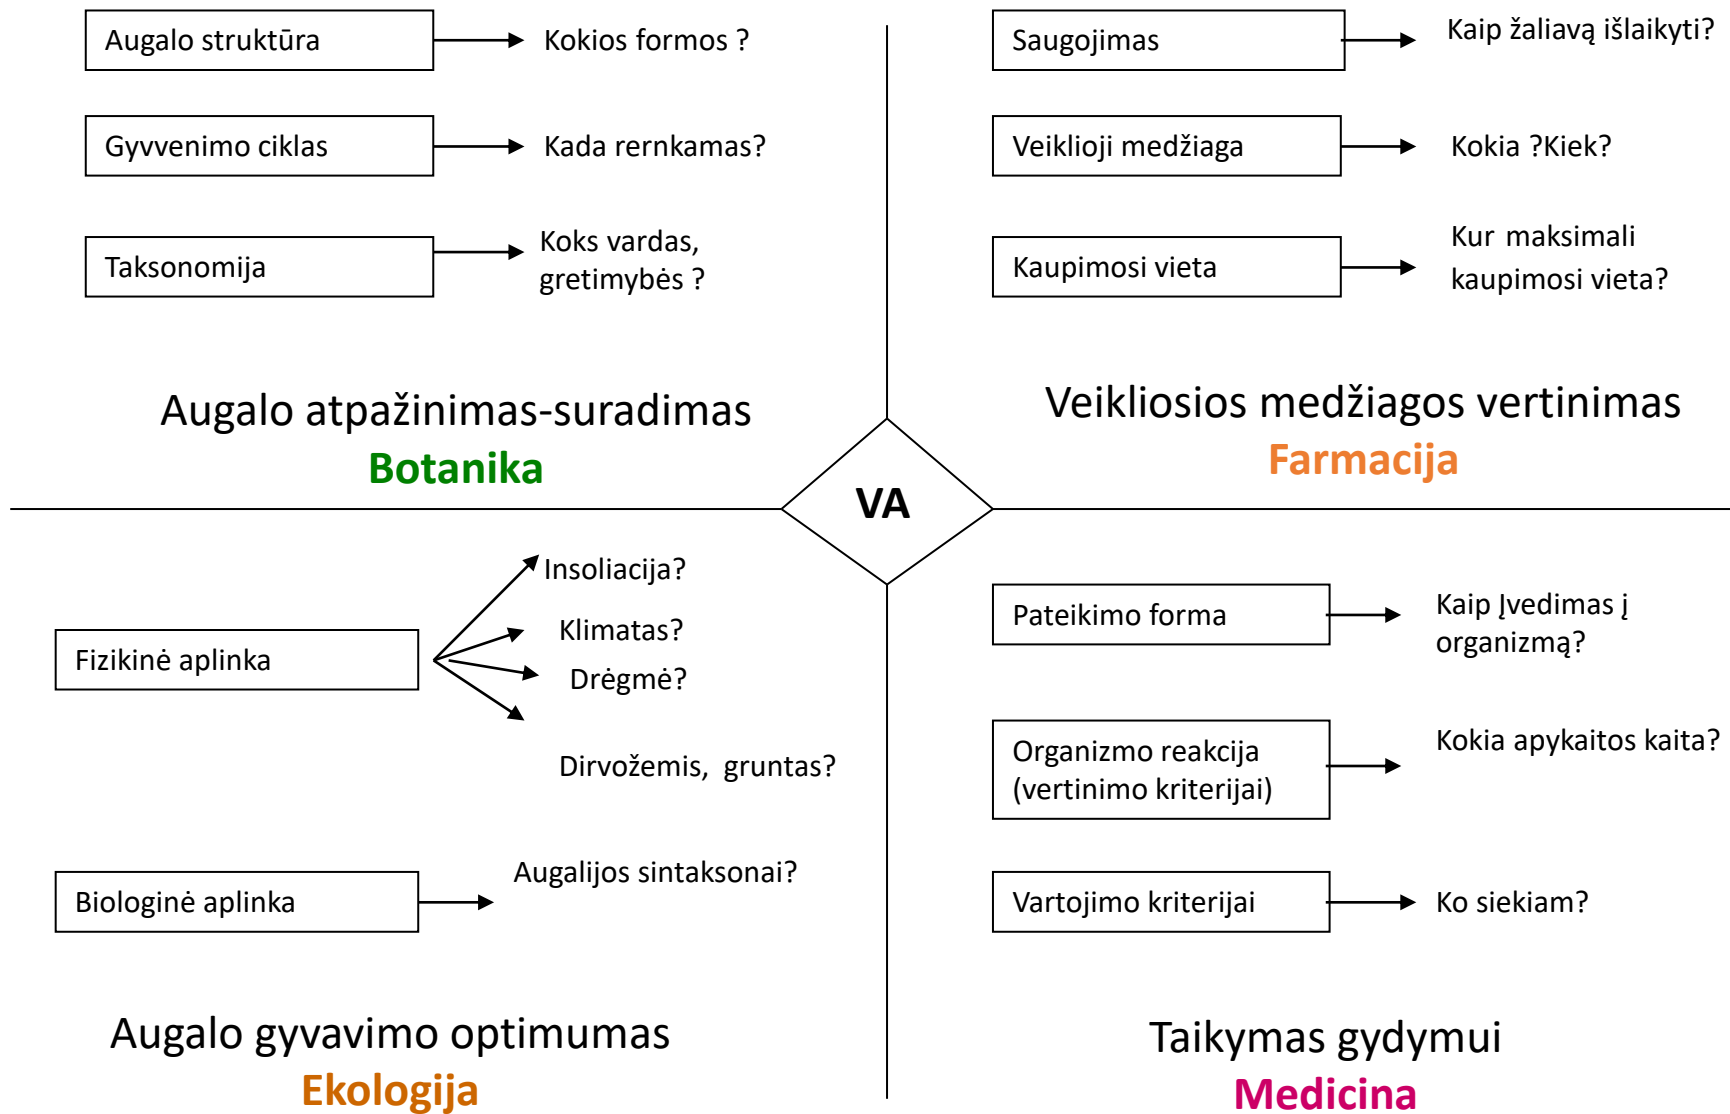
Augalo struktūra
Kokios formos ?
Gyvvenimo ciklas
Kada rernkamas?
Taksonomija
Koks vardas, gretimybės ?

Augalo atpažinimas-suradimas
Botanika

Saugojimas
Kaip žaliavą išlaikyti?
Veiklioji medžiaga
Kokia ?Kiek?
Kaupimosi vieta
Kur maksimali kaupimosi vieta?

Veikliosios medžiagos vertinimas
Farmacija

VA

Fizikinė aplinka
Insoliacija?
Klimatas?
Drėgmė?
Dirvožemis, gruntas?
Biologinė aplinka
Augalijos sintaksonai?

Augalo gyvavimo optimumas
Ekologija

Pateikimo forma
Kaip Įvedimas į organizmą?
Organizmo reakcija (vertinimo kriterijai)
Kokia apykaitos kaita?
Vartojimo kriterijai
Ko siekiam?

Taikymas gydymui
Medicina